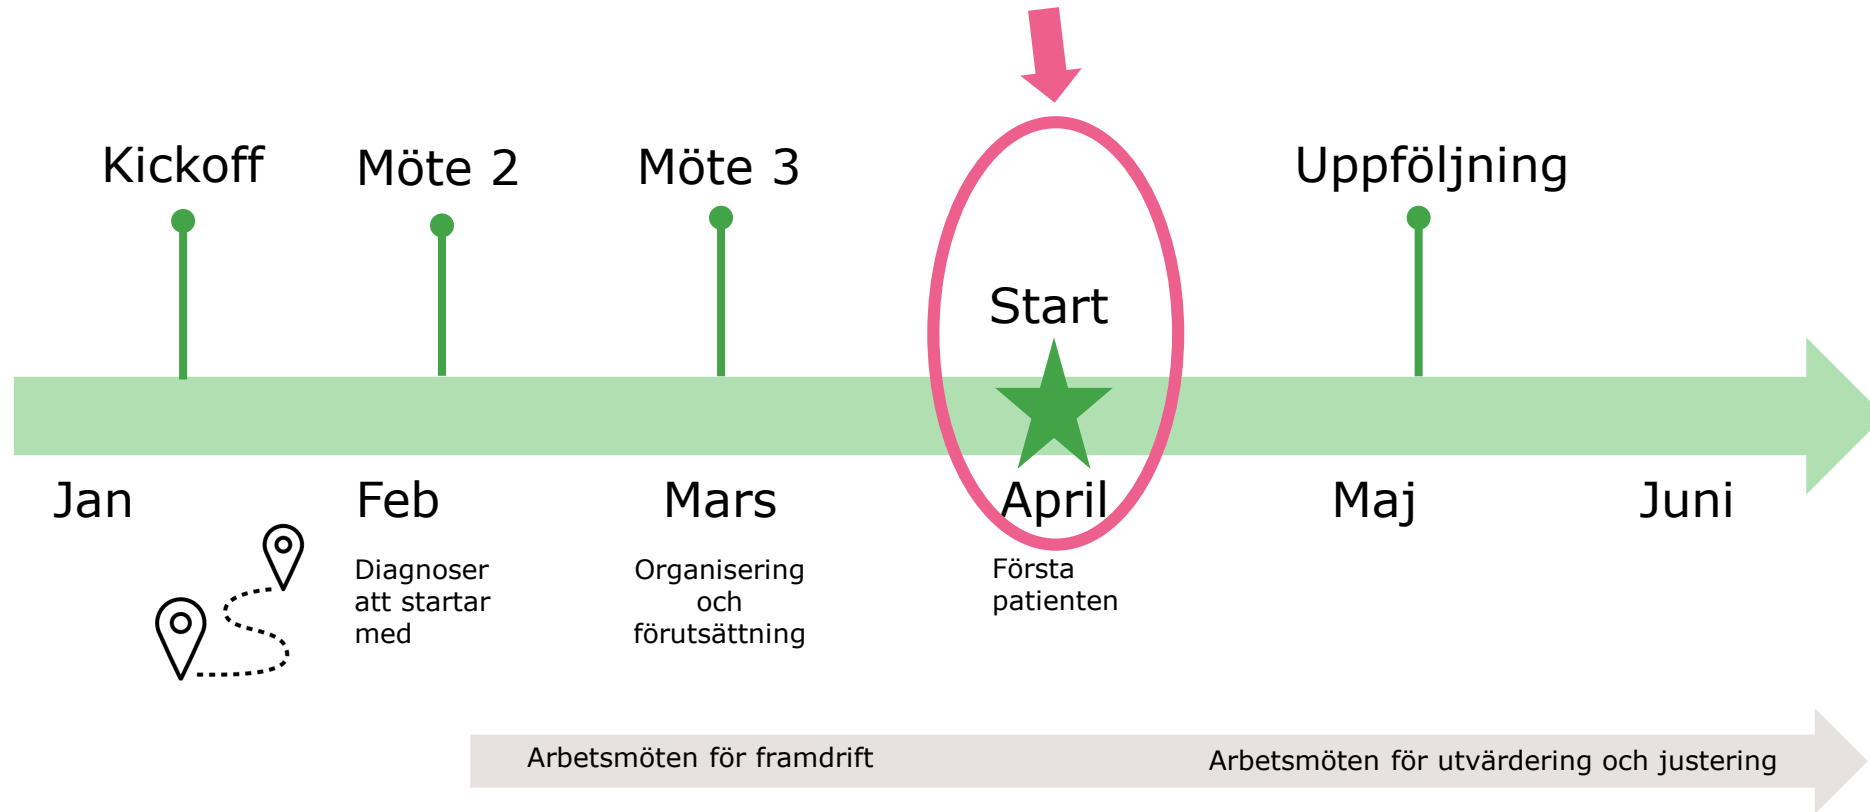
Kickoff

Möte 2

Möte 3

Start

Uppföljning

Jan

Feb

Diagnoser att startar med

Mars

Organisering och förutsättning

April

Första patienten

Maj

Juni

Arbetsmöten för framdrift

Arbetsmöten för utvärdering och justering